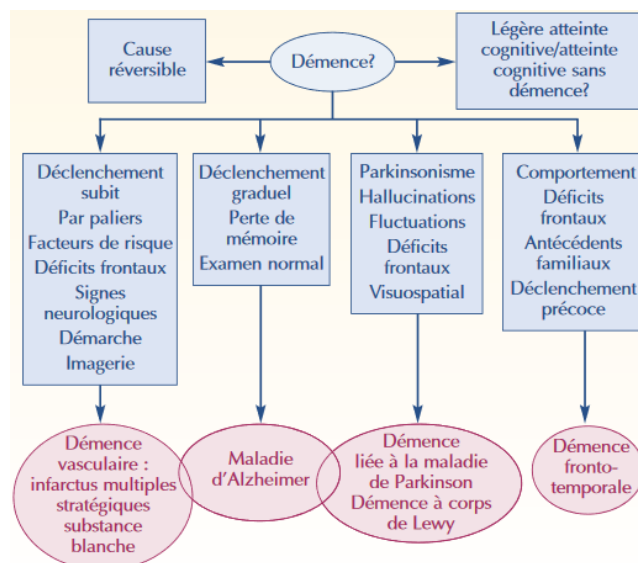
Cause réversible

Démence?

Légère atteinte cognitive/atteinte cognitive sans démence?

Déclenchement subit
Par paliers
Facteurs de risque
Déficits frontaux
Signes neurologiques
Démarche
Imagerie

Déclenchement graduel
Perte de mémoire
Examen normal

Parkinsonisme
Hallucinations
Fluctuations
Déficits frontaux
Visuospatial

Comportement
Déficits frontaux
Antécédents familiaux
Déclenchement précoce

Démence vasculaire : infarctus multiples stratégiques substance blanche

Maladie d'Alzheimer

Démence liée à la maladie de Parkinson
Démence à corps de Lewy

Démence fronto-temporale